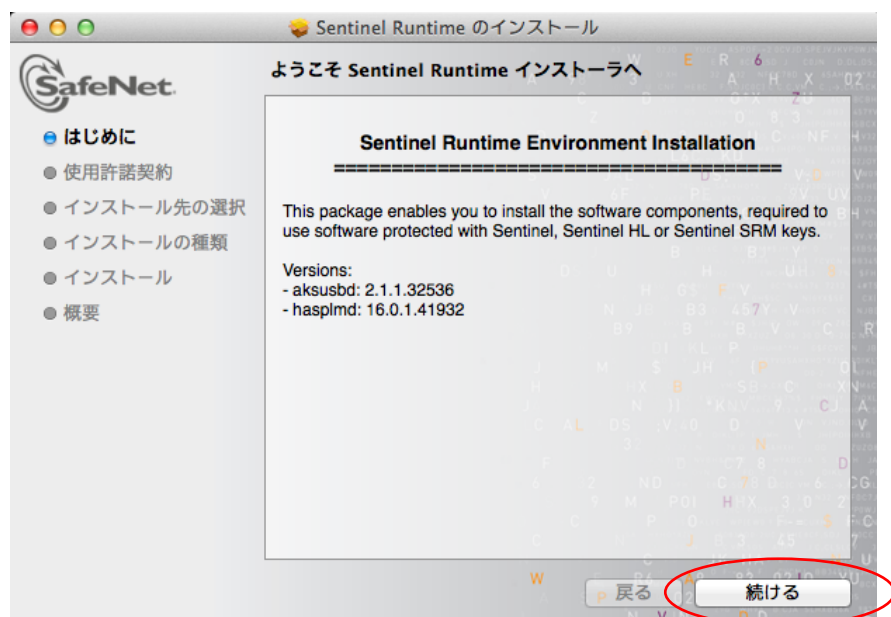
Sentinel Runtime のインストール

SafeNet

ようこそ Sentinel Runtime インストーラへ

はじめに
使用許諾契約
インストール先の選択
インストールの種類
インストール
概要

Sentinel Runtime Environment Installation
=========================================

This package enables you to install the software components, required to use software protected with Sentinel, Sentinel HL or Sentinel SRM keys.

Versions:
- aksusbd: 2.1.1.32536
- hasplmd: 16.0.1.41932

戻る
続ける